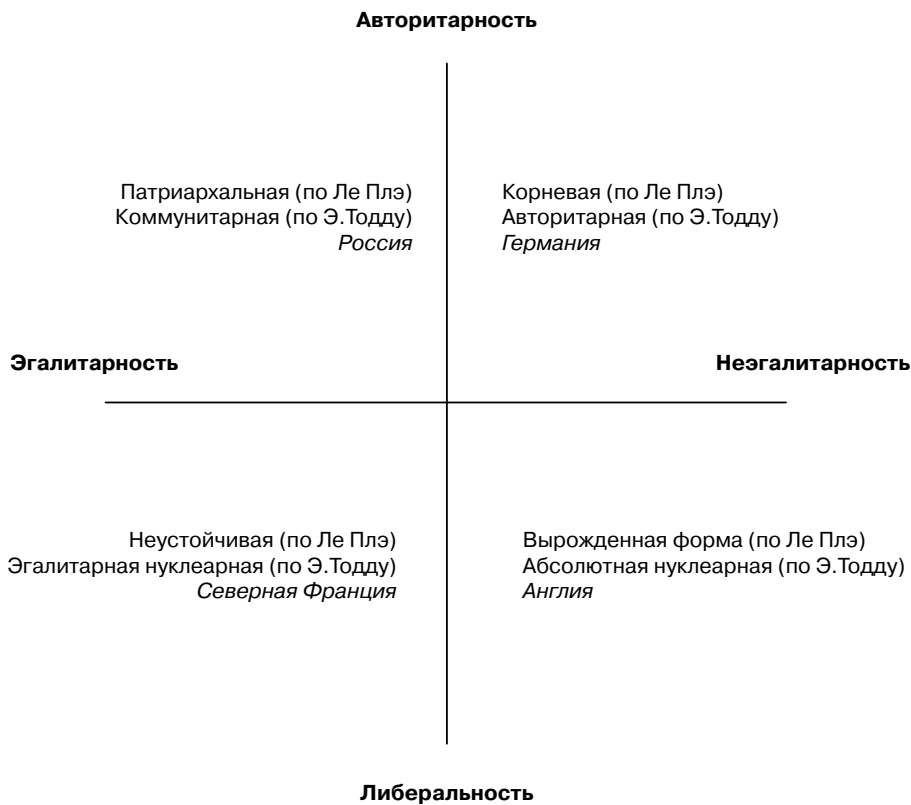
**Авторитарность**

Патриархальная (по Ле Плэ)
Коммунитарная (по Э.Тодду)
*Россия*

Корневая (по Ле Плэ)
Авторитарная (по Э.Тодду)
*Германия*

**Эгалитарность**

**Неэгалитарность**

Неустойчивая (по Ле Плэ)
Эгалитарная нуклеарная (по Э.Тодду)
*Северная Франция*

Вырожденная форма (по Ле Плэ)
Абсолютная нуклеарная (по Э.Тодду)
*Англия*

**Либеральность**